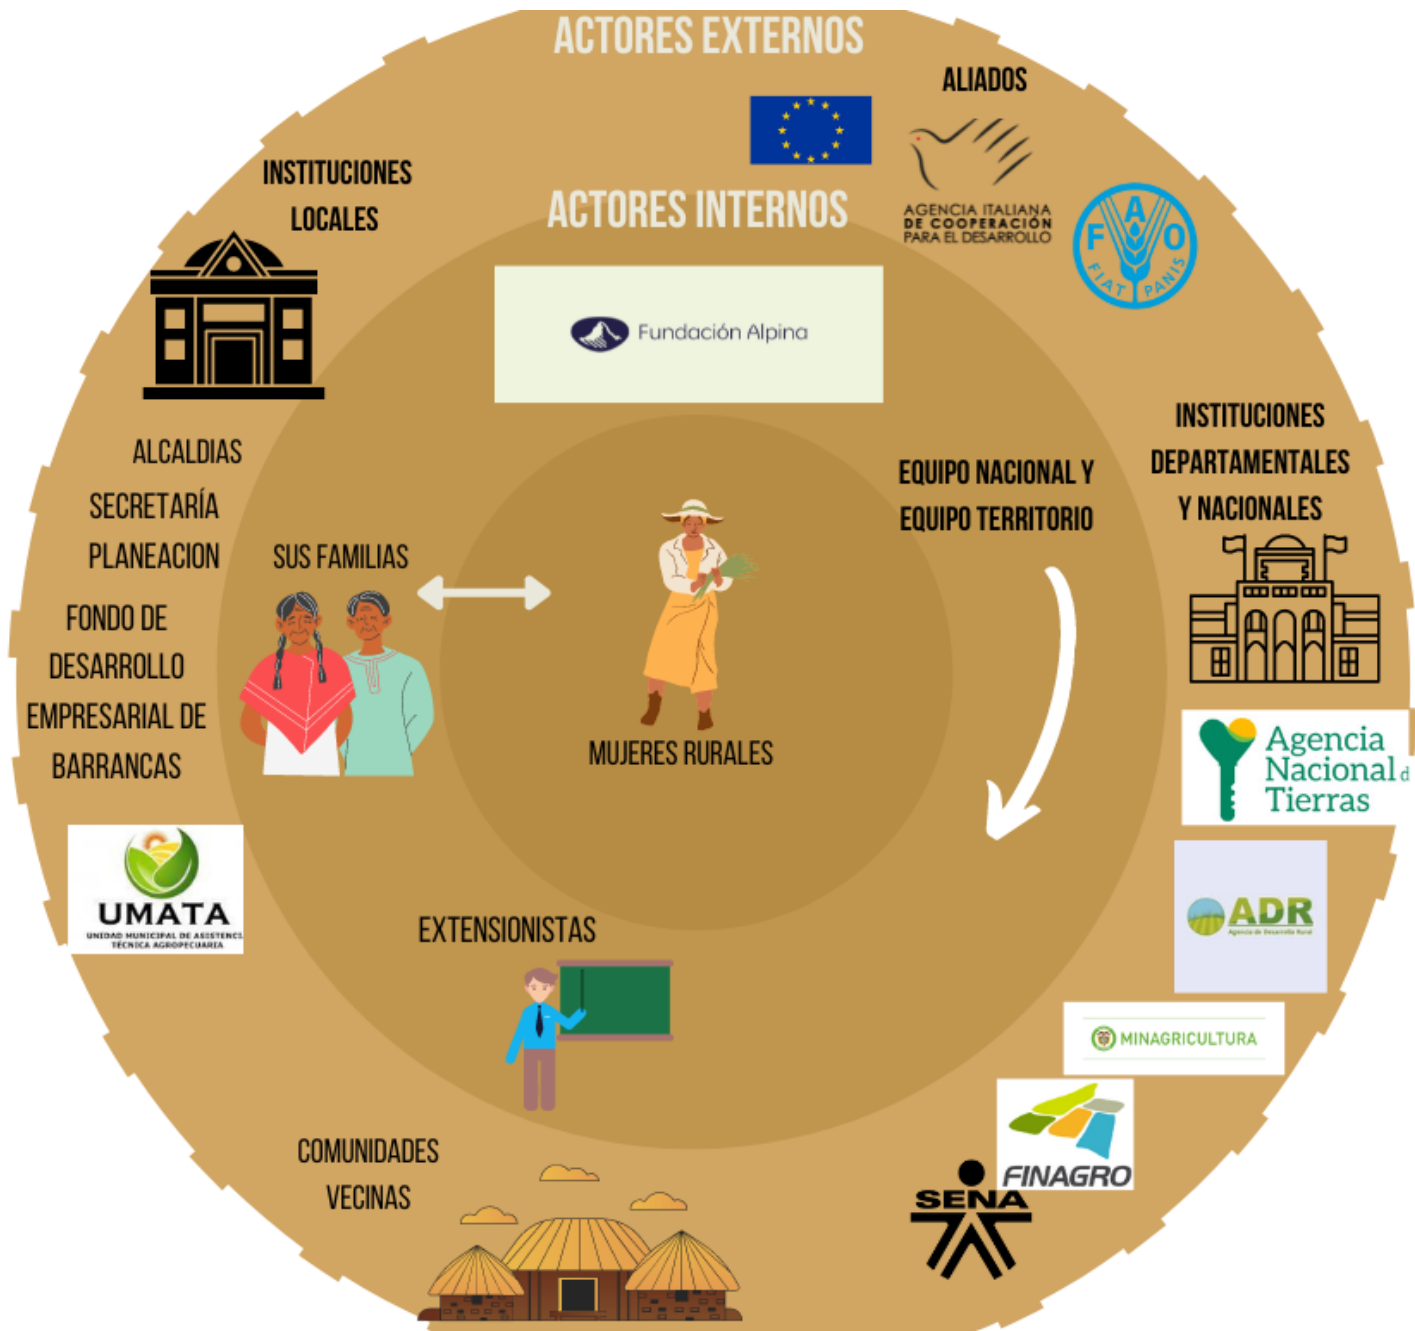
ACTORES EXTERNOS

ALIADOS

AGENCIA ITALIANA DE COOPERACIÓN PARA EL DESARROLLO

FIAT PANIS
F A O

INSTITUCIONES LOCALES

ACTORES INTERNOS

Fundación Alpina

INSTITUCIONES DEPARTAMENTALES Y NACIONALES

EQUIPO NACIONAL Y EQUIPO TERRITORIO

ALCALDIAS

SECRETARÍA PLANEACION

SUS FAMILIAS

FONDO DE DESARROLLO EMPRESARIAL DE BARRANCAS

MUJERES RURALES

Agencia Nacional d Tierras

UMATA
UNIDAD MUNICIPAL DE ASISTENCI TÉCNICA AGROPECUARIA

ADR
Agencia de Desarrollo Rural

EXTENSIONISTAS

MINAGRICULTURA

COMUNIDADES VECINAS

FINAGRO

SENA